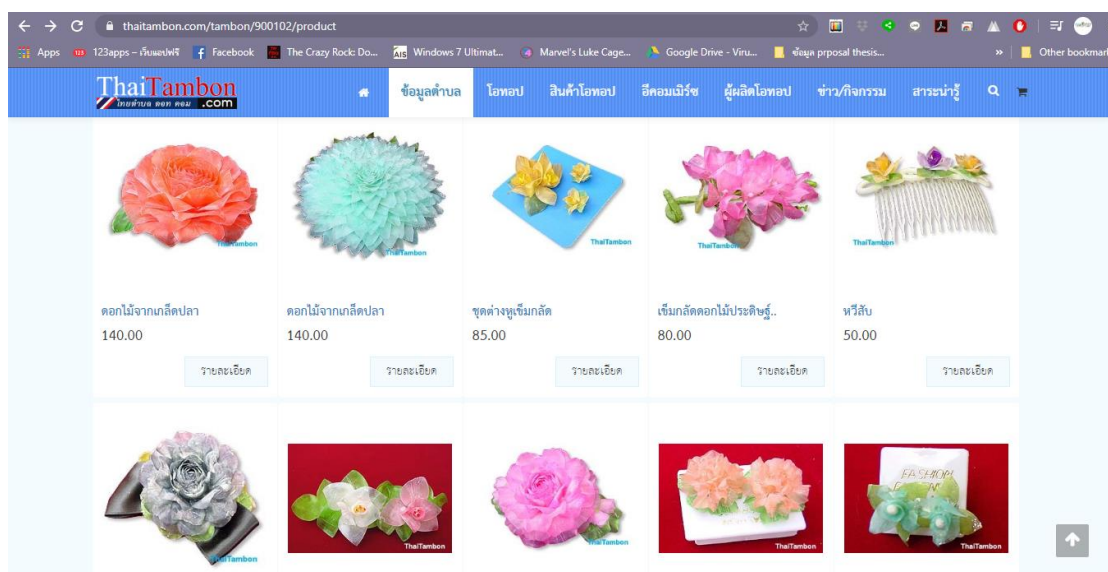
thaitambon.com/tambon/900102/product

Apps 123apps – เว็บแอปฟรี Facebook The Crazy Rock: Do... Windows 7 Ultimat... Marvel's Luke Cage... Google Drive - Viru... ข้อมูล prposal thesis... » Other bookmarks

ThaiTambon ไทยตำบล ดอท คอม .com

ข้อมูลตำบล โอทอป สินค้าโอทอป อีคอมเมิร์ซ ผู้ผลิตโอทอป ข่าว/กิจกรรม สาระน่ารู้

ThaiTambon

ดอกไม้จากเกล็ดปลา
140.00
รายละเอียด

ThaiTambon

ดอกไม้จากเกล็ดปลา
140.00
รายละเอียด

ThaiTambon

ชุดต่างหูเข็มกลัด
85.00
รายละเอียด

ThaiTambon

เข็มกลัดดอกไม้ประดิษฐ์..
80.00
รายละเอียด

ThaiTambon

หวีสับ
50.00
รายละเอียด

ThaiTambon

ThaiTambon

ThaiTambon

ThaiTambon

FASHION

ThaiTambon